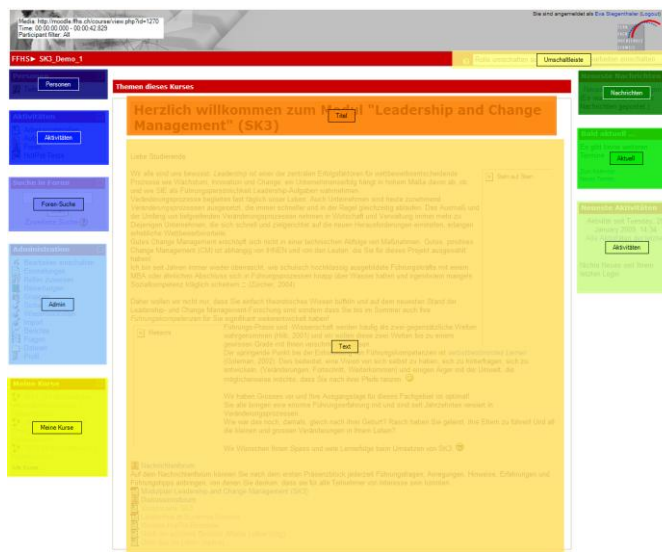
Media: http://moodle.fhhe.ch/course/view.php?id=1270
Time: 00:00:00.000 - 00:00:42.829
Participant filter: All

Sie sind angemeldet als Eva Siegenthaler (Logout)

FFHS ► SK3_Demo_1

Umschaltleiste

Personen

Aktivitäten

Suche in Foren

Foren-Suche

Administration

Admin

Meine Kurse

Meine Kurse

Themen dieses Kurses

Herzlich willkommen zum Modul "Leadership and Change Management" (SK3)

Titel

Liebe Studierende

Text

Neueste Nachrichten

Nachrichten

Bald aktuell

Aktuell

Neueste Aktivitäten

Aktivitäten